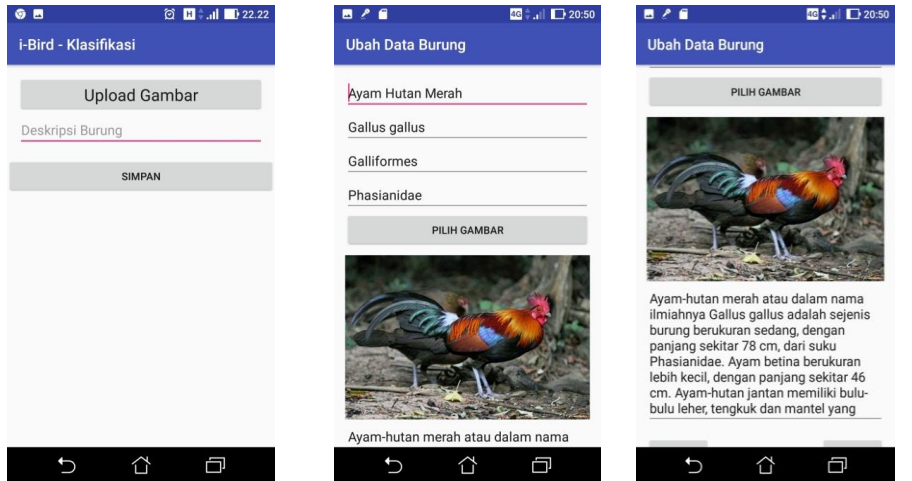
22.22

i-Bird - Klasifikasi

Upload Gambar

Deskripsi Burung

SIMPAN

4G 20:50

Ubah Data Burung

Ayam Hutan Merah

Gallus gallus

Galliformes

Phasianidae

PILIH GAMBAR

Ayam-hutan merah atau dalam nama

4G 20:50

Ubah Data Burung

PILIH GAMBAR

Ayam-hutan merah atau dalam nama ilmiahnya Gallus gallus adalah sejenis burung berukuran sedang, dengan panjang sekitar 78 cm, dari suku Phasianidae. Ayam betina berukuran lebih kecil, dengan panjang sekitar 46 cm. Ayam-hutan jantan memiliki bulu-bulu leher, tengkuk dan mantel yang